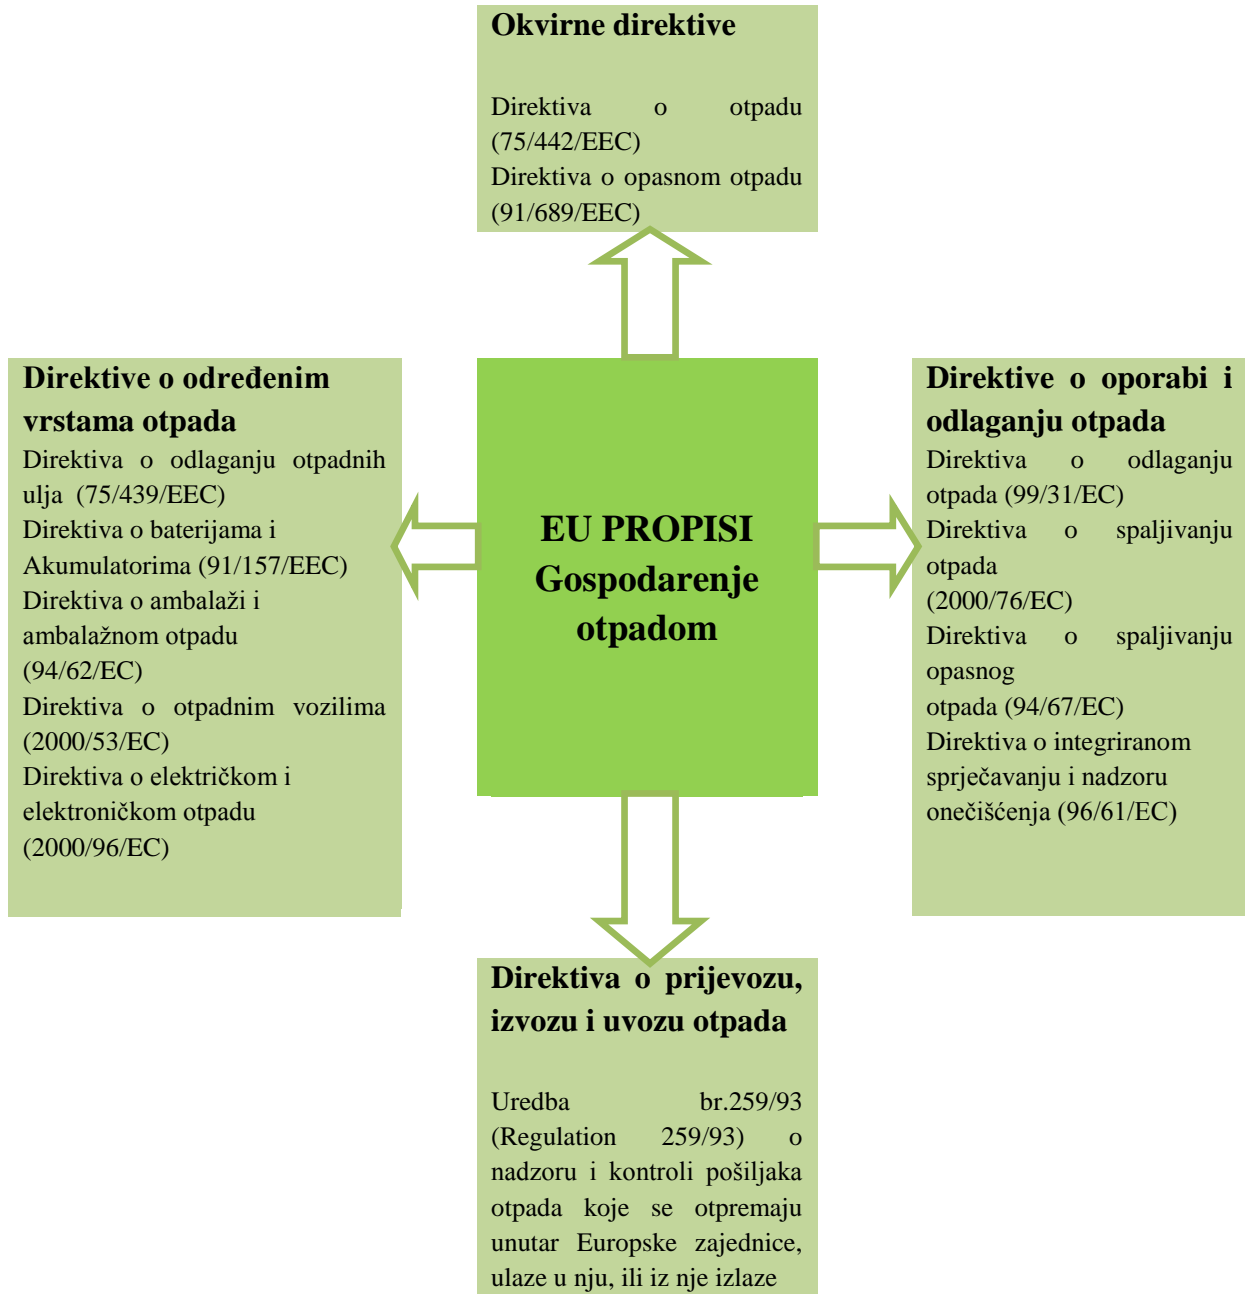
Okvirne direktive

Direktiva o otpadu (75/442/EEC)
Direktiva o opasnom otpadu (91/689/EEC)

Direktive o određenim vrstama otpada
Direktiva o odlaganju otpadnih ulja (75/439/EEC)
Direktiva o baterijama i Akumulatorima (91/157/EEC)
Direktiva o ambalaži i ambalažnom otpadu (94/62/EC)
Direktiva o otpadnim vozilima (2000/53/EC)
Direktiva o električkom i elektroničkom otpadu (2000/96/EC)

EU PROPISI
Gospodarenje otpadom

Direktive o oporabi i odlaganju otpada
Direktiva o odlaganju otpada (99/31/EC)
Direktiva o spaljivanju otpada (2000/76/EC)
Direktiva o spaljivanju opasnog otpada (94/67/EC)
Direktiva o integriranom sprječavanju i nadzoru onečišćenja (96/61/EC)

Direktiva o prijevozu, izvozu i uvozu otpada

Uredba br.259/93 (Regulation 259/93) o nadzoru i kontroli pošiljaka otpada koje se otpremaju unutar Europske zajednice, ulaze u nju, ili iz nje izlaze